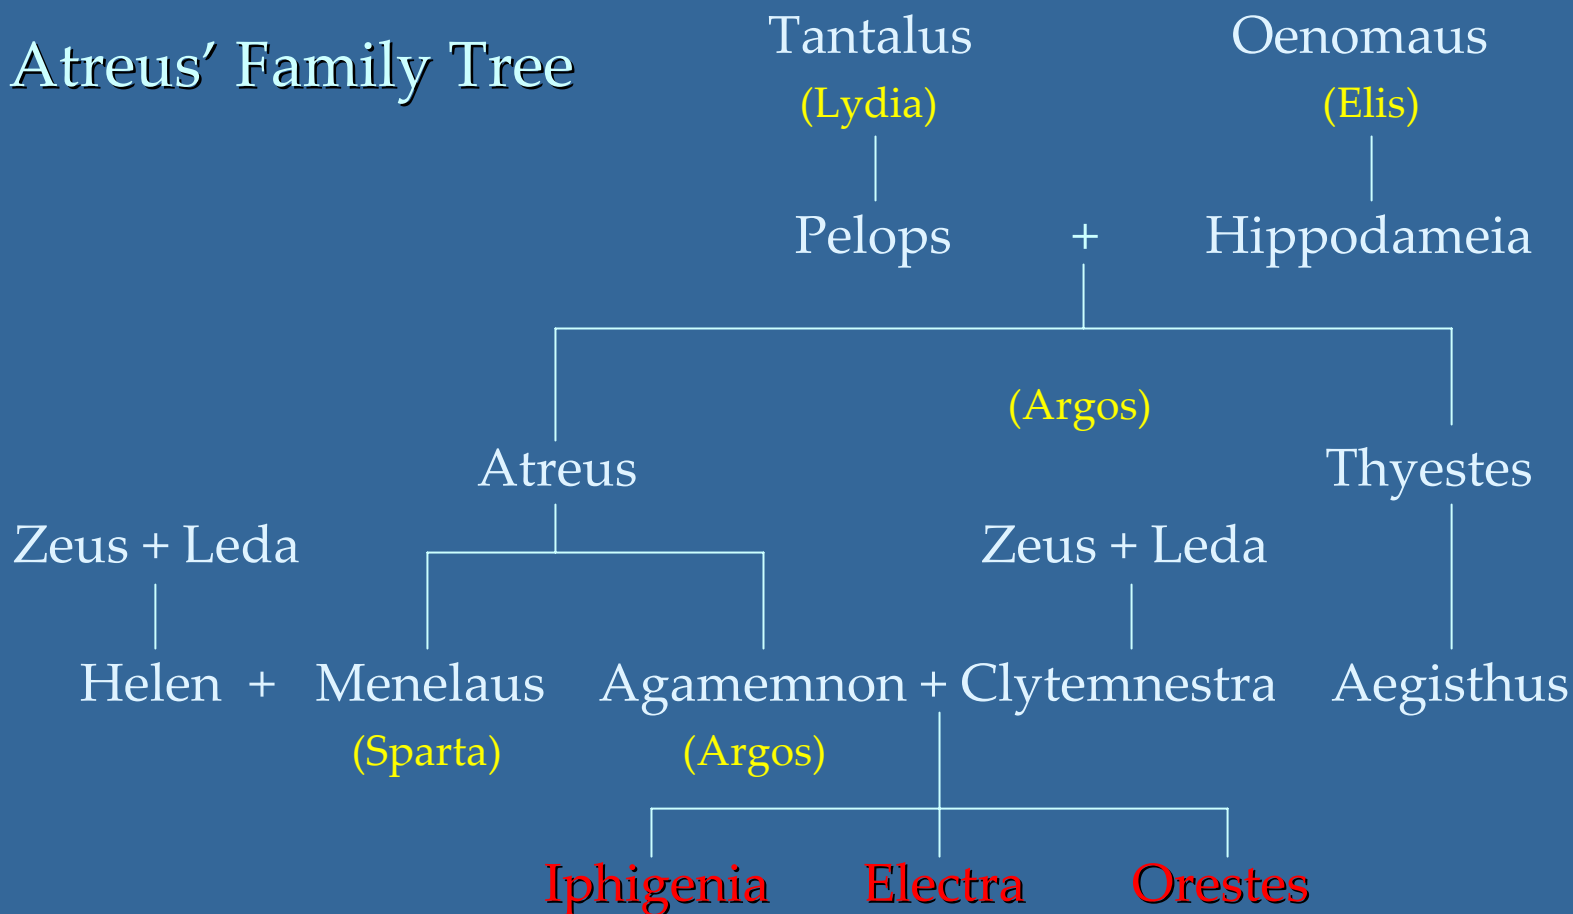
Atreus’ Family Tree

Tantalus
(Lydia)

Oenomaus
(Elis)

Pelops + Hippodameia

(Argos)

Atreus

Thyestes

Zeus + Leda

Zeus + Leda

Helen + Menelaus
(Sparta)

Agamemnon + Clytemnestra
(Argos)

Aegisthus

Iphigenia Electra Orestes